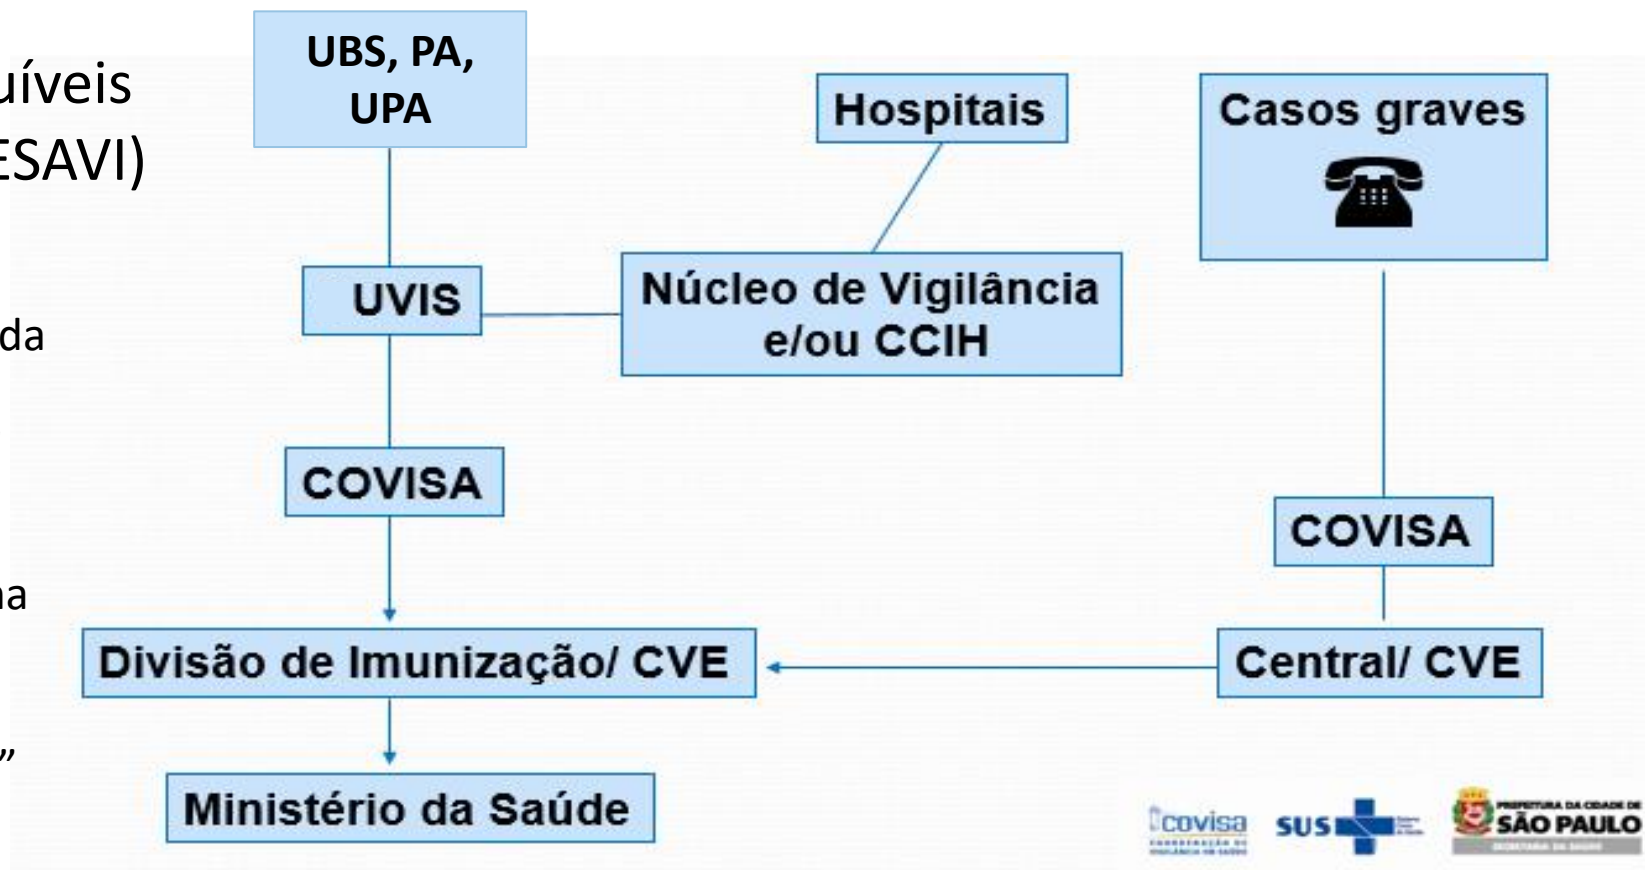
uíveis
ESAVI)

da

na

”

UBS, PA, UPA

Hospitais

Casos graves

UVIS

Núcleo de Vigilância e/ou CCIH

COVISA

COVISA

Divisão de Imunização/ CVE

Central/ CVE

Ministério da Saúde

covisa

SUS

PREFEITURA DA CIDADE DE SÃO PAULO